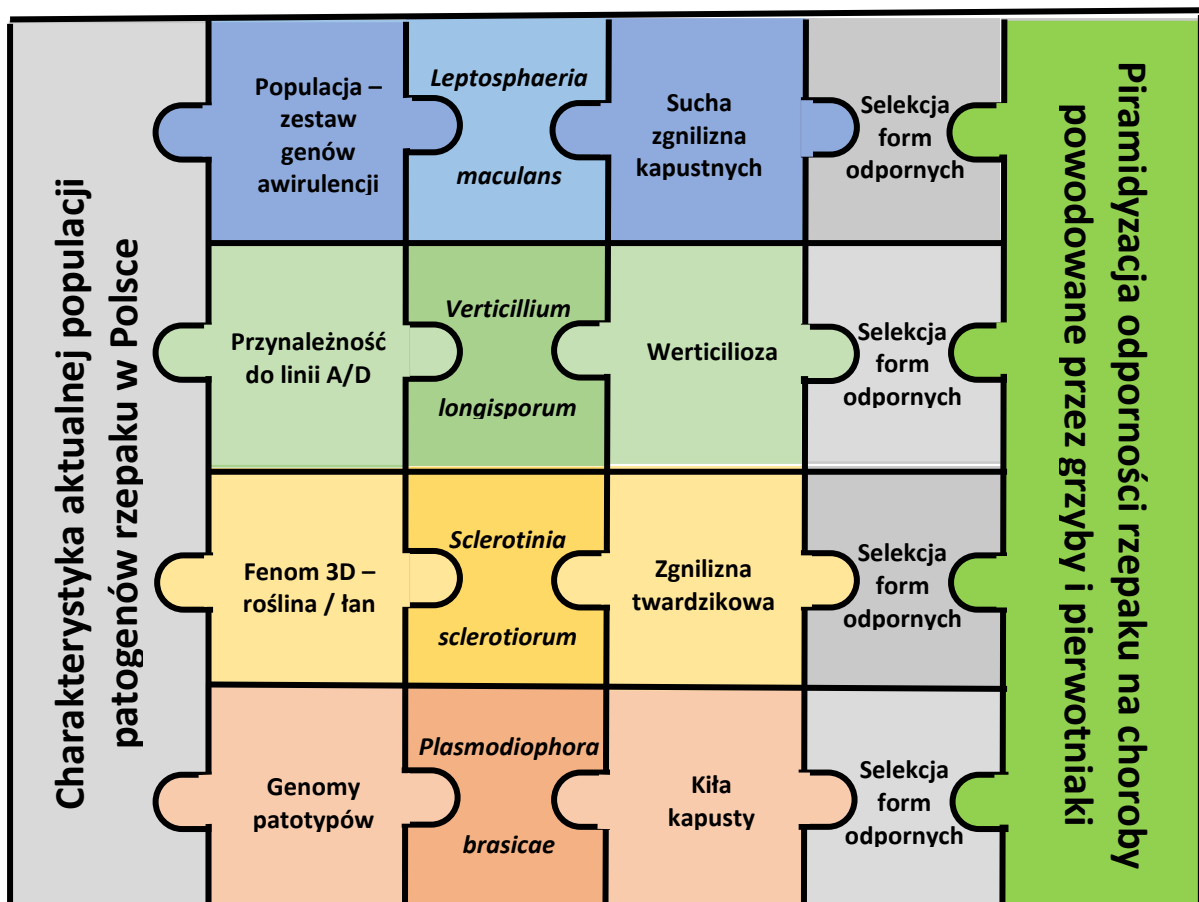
Charakterystyka aktualnej populacji patogenów rzepaku w Polsce

Populacja – zestaw genów awirulencji

*Leptosphaeria maculans*

Sucha zgnilizna kapustnych

Selekcja form odpornych

Przynależność do linii A/D

*Verticillium longisporum*

Werticilioza

Selekcja form odpornych

Fenom 3D – roślina / łan

*Sclerotinia sclerotiorum*

Zgnilizna twardzikowa

Selekcja form odpornych

Genomy patotypów

*Plasmodiophora brasicae*

Kiła kapusty

Selekcja form odpornych

Piramidyzacja odporności rzepaku na choroby powodowane przez grzyby i pierwotniaki